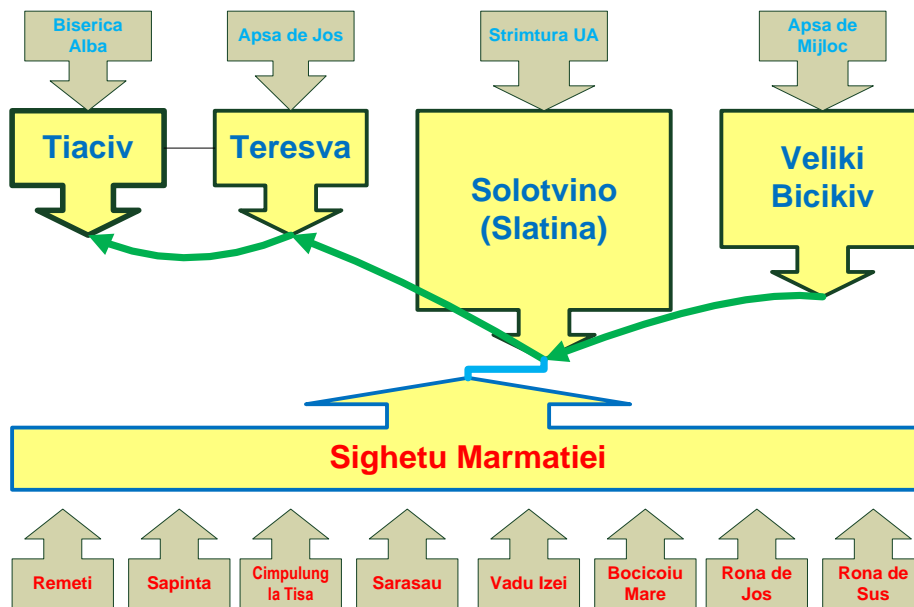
Biserica Alba

Apsa de Jos

Strimtura UA

Apsa de Mijloc

Tiaciv

Teresva

Solotvino (Slatina)

Veliki Bicikiv

Sighetu Marmatiei

Remeti

Sapinta

Cimpulung la Tisa

Sarasau

Vadu Izei

Bocicoiu Mare

Rona de Jos

Rona de Sus